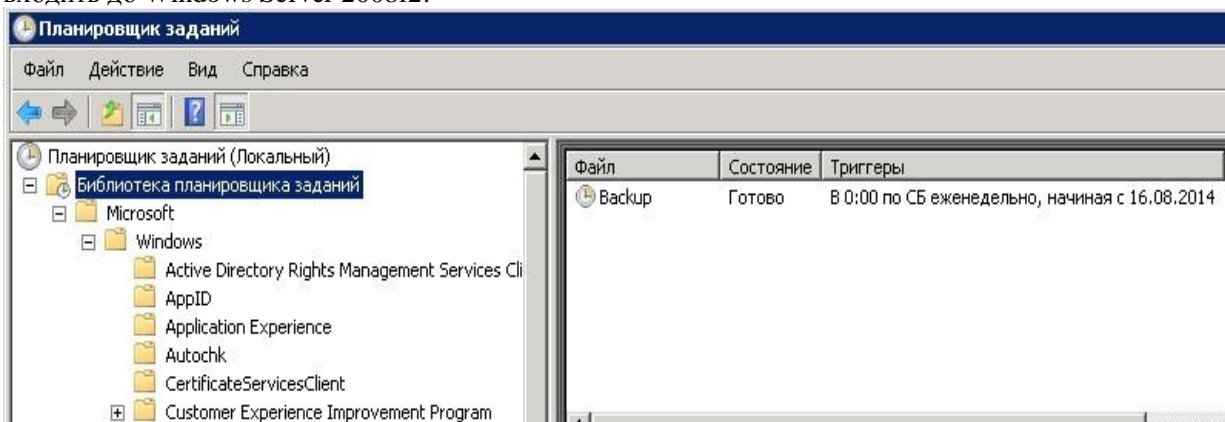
входить до Windows Server 2008R2.

Планировщик заданий

Файл Действие Вид Справка

Планировщик заданий (Локальный)
Библиотека планировщика заданий
Microsoft
Windows
Active Directory Rights Management Services Cli
AppID
Application Experience
Autochk
CertificateServicesClient
Customer Experience Improvement Program

| Файл | Состояние | Триггеры |
|---|---|---|
| Backup | Готово | В 0:00 по СБ еженедельно, начиная с 16.08.2014 |